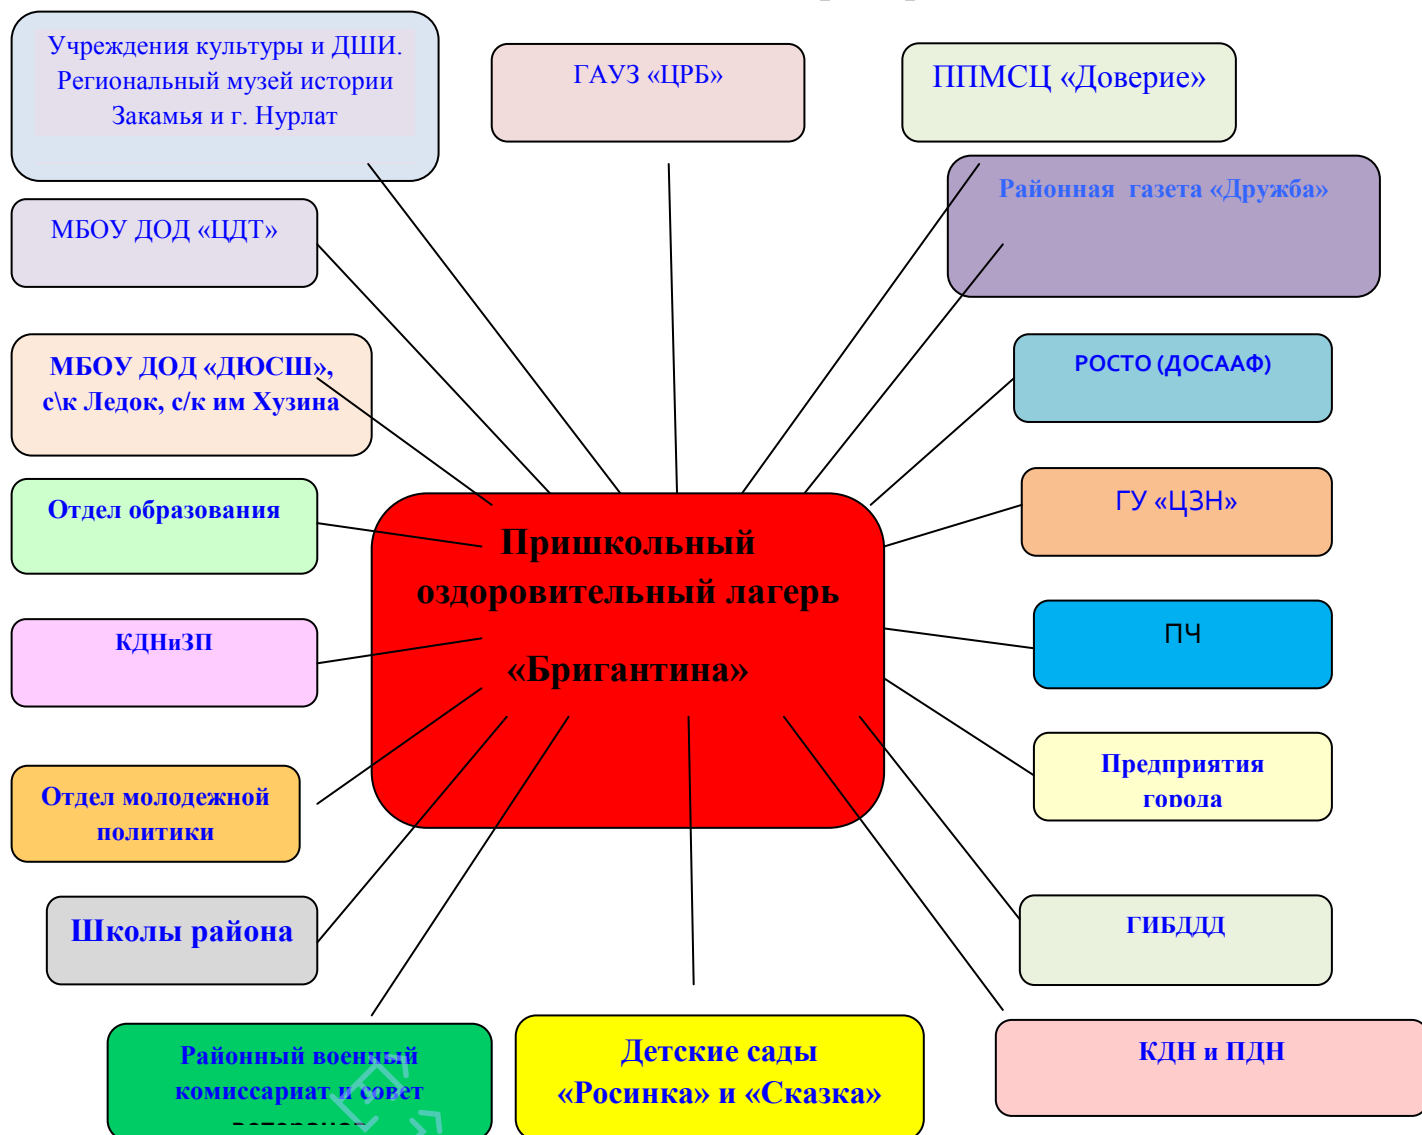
Учреждения культуры и ДШИ. Региональный музей истории Закамья и г. Нурлат

ГАУЗ «ЦРБ»

ППМСЦ «Доверие»

МБОУ ДОД «ЦДТ»

Районная газета «Дружба»

МБОУ ДОД «ДЮСШ», с\к Ледок, с/к им Хузина

РОСТО (ДОСААФ)

Отдел образования

Пришкольный оздоровительный лагерь «Бригантина»

ГУ «ЦЗН»

КДНиЗП

ПЧ

Отдел молодежной политики

Предприятия города

Школы района

ГИБДДД

Районный военный комиссариат и совет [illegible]

Детские сады «Росинка» и «Сказка»

КДН и ПДН